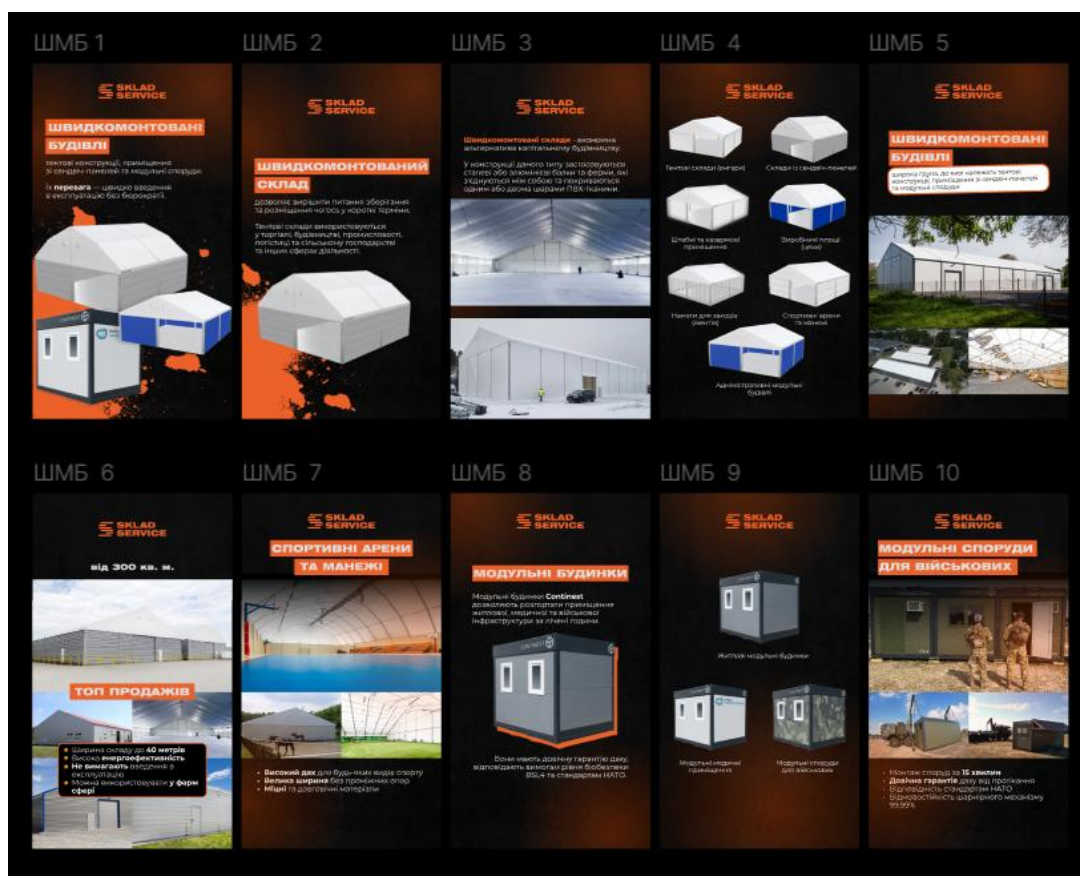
ШМБ 1

SKLAD SERVICE

ШВИДКОМОНТОВАНІ БУДІВЛІ

тентові конструкції, приміщення зі сендвіч-панелей та модульні споруди.

Їх перевага — швидке введення в експлуатацію без бюрократії.

ШМБ 2

SKLAD SERVICE

ШВИДКОМОНТОВАНИЙ СКЛАД

дозволяє вирішити питання зберігання та розміщення чогось у короткі терміни.

Тентові склади використовуються у торгівлі, будівництві, промисловості, логістиці та сільському господарстві та інших сферах діяльності.

ШМБ 3

SKLAD SERVICE

Швидкомонтовані склади - економна альтернатива капітальному будівництву.

У конструкції даного типу застосовуються сталеві або алюмінієві балки та ферми, які з'єднуються між собою та покриваються одним або двома шарами ПВХ-тканини.

ШМБ 4

SKLAD SERVICE

Тентові склади (ангари)

Склади із сендвіч-панелей

Штаби та казармові приміщення

Виробничі площі (цехи)

Намети для заходів (івентів)

Спортивні арени та манежі

Адміністративні модульні будівлі

ШМБ 5

SKLAD SERVICE

ШВИДКОМОНТОВАНІ БУДІВЛІ

широка група, до якої належать тентові конструкції, приміщення зі сендвіч-панелей та модульні споруди

ШМБ 6

SKLAD SERVICE

від 300 кв. м.

ТОП ПРОДАЖІВ

Ширина складу до 40 метрів
Висока енергоефективність
Не вимагають введення в експлуатацію
Можна використовувати у фарм сфері

ШМБ 7

SKLAD SERVICE

СПОРТИВНІ АРЕНИ ТА МАНЕЖІ

Високий дах для будь-яких видів спорту
Велика ширина без проміжних опор
Міцні та довговічні матеріали

ШМБ 8

SKLAD SERVICE

МОДУЛЬНІ БУДИНКИ

Модульні будинки Continest дозволяють розгорнути приміщення житлової, медичної та військової інфраструктури за лічені години.

Вони мають довічну гарантію даху, відповідають вимогам рівня біобезпеки BSL4 та стандартам НАТО.

ШМБ 9

SKLAD SERVICE

Житлові модульні будинки

Модульні медичні приміщення

Модульні споруди для військових

ШМБ 10

SKLAD SERVICE

МОДУЛЬНІ СПОРУДИ ДЛЯ ВІЙСЬКОВИХ

Монтаж споруд за 15 хвилин
Довічна гарантія даху від протікання
Відповідність стандартам НАТО
Відмовостійкість шарнірного механізму 99,99%